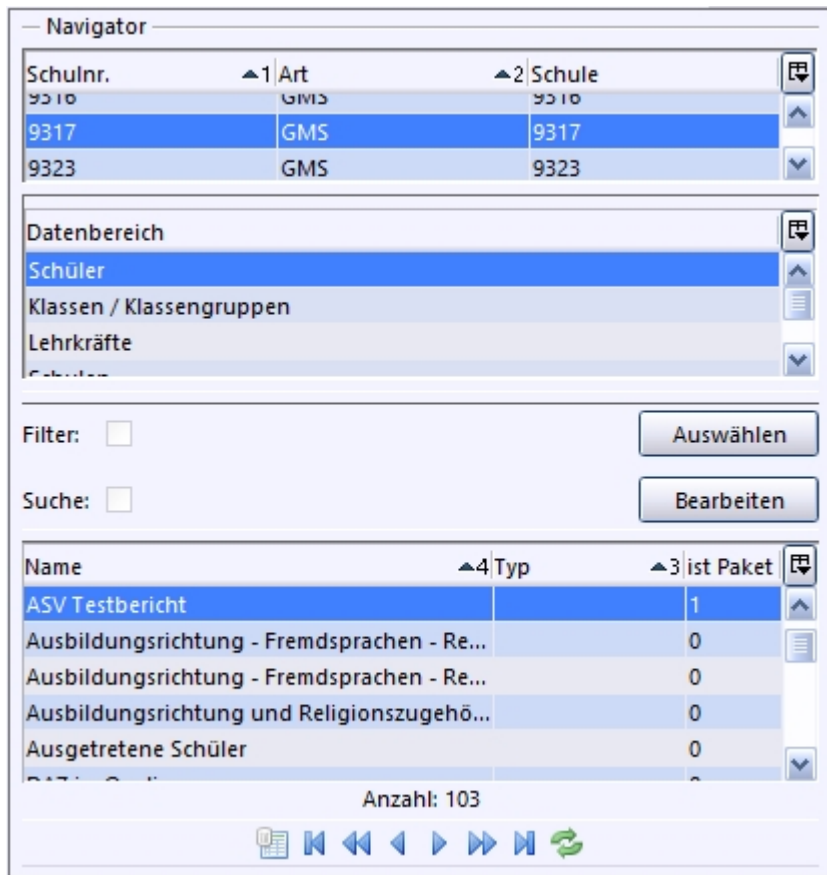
Navigator

| Schulnr. 1 | Art 2 | Schule |
|---|---|---|
| 9316 | GMS | 9316 |
| 9317 | GMS | 9317 |
| 9323 | GMS | 9323 |

| Datenbereich |
|---|
| Schüler |
| Klassen / Klassengruppen |
| Lehrkräfte |
| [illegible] |

Filter:

Auswählen

Suche:

Bearbeiten

| Name 4 | Typ 3 | ist Paket |
|---|---|---|
| ASV Testbericht | | 1 |
| Ausbildungsrichtung - Fremdsprachen - Re... | | 0 |
| Ausbildungsrichtung - Fremdsprachen - Re... | | 0 |
| Ausbildungsrichtung und Religionszugehö... | | 0 |
| Ausgetretene Schüler | | 0 |
| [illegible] | | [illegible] |

Anzahl: 103